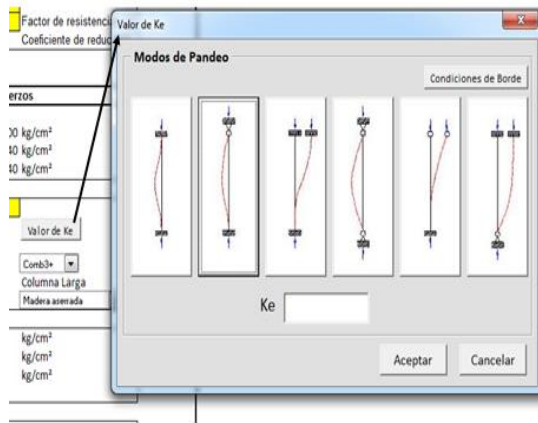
Factor de resistenci
Coeficiente de reduc

erzos

)0 kg/cm²
10 kg/cm²
10 kg/cm²

Valor de Ke

Comb3+
Columna Larga
Madera aserrada

kg/cm²
kg/cm²
kg/cm²

Valor de Ke

Modos de Pandeo

Condiciones de Borde

Ke

Aceptar
Cancelar